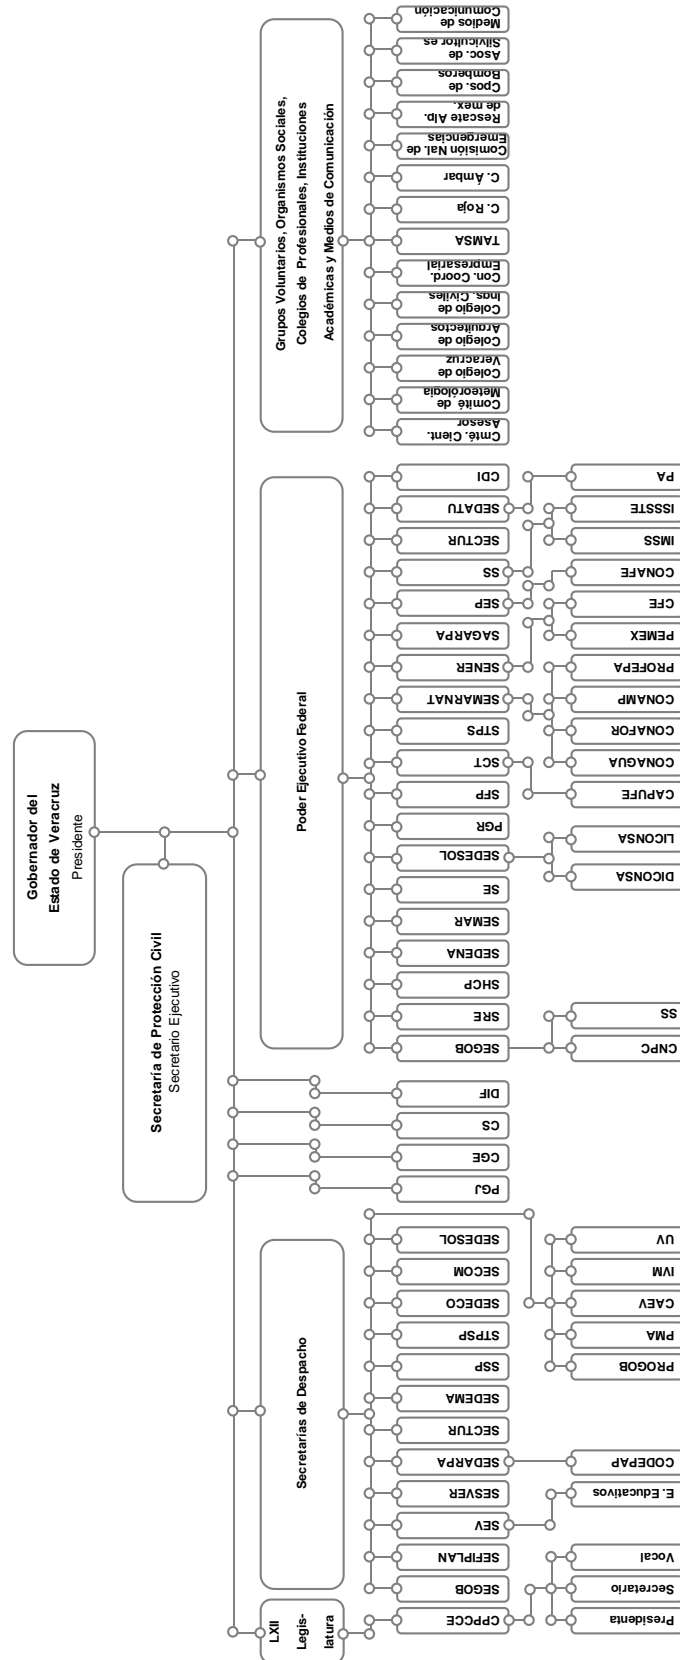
Gobernador del Estado de Veracruz
Presidente

Secretaría de Protección Civil
Secretario Ejecutivo

Grupos Voluntarios, Organismos Sociales, Colegios de Profesionales, Instituciones Académicas y Medios de Comunicación

Cmté. Cient. Asesor
Comité de Meteorología
Colegio de Veracruz
Colegio de Arquitectos
Colegio de Ings. Civiles
Con. Coord. Empresarial
TAMSA
C. Roja
C. Ámbar
Comisión Nal. de Emergencias
Rescate Alp. de mex.
Cpos. de Bomberos
Asoc. de Silvicultor es
Medios de Comunicación

Poder Ejecutivo Federal

CDI
SEDATU
SECTUR
SS
SEP
SAGARPA
SENER
SEMARNAT
STPS
SCT
SFP
PGR
SEDESOL
SE
SEMAR
SEDENA
SHCP
SRE
SEGOB

PA
ISSSTE
IMSS
CONAFE
CFE
PEMEX
PROFEPA
CONAMP
CONAFOR
CONAGUA
CAPUFE
LICONSA
DICONSA
SS
CNPC

DIF
CS
CGE
PGJ

Secretarías de Despacho

SEDESOL
SECOM
SEDECO
STPSP
SSP
SEDEMA
SECTUR
SEDARPA
SESVER
SEV
SEFIPLAN
SEGOB
CPPCCE

UV
IVM
CAEV
PMA
PROGOB
CODEPAP
E. Educativos
Vocal
Secretario
Presidenta

LXII Legis- latura